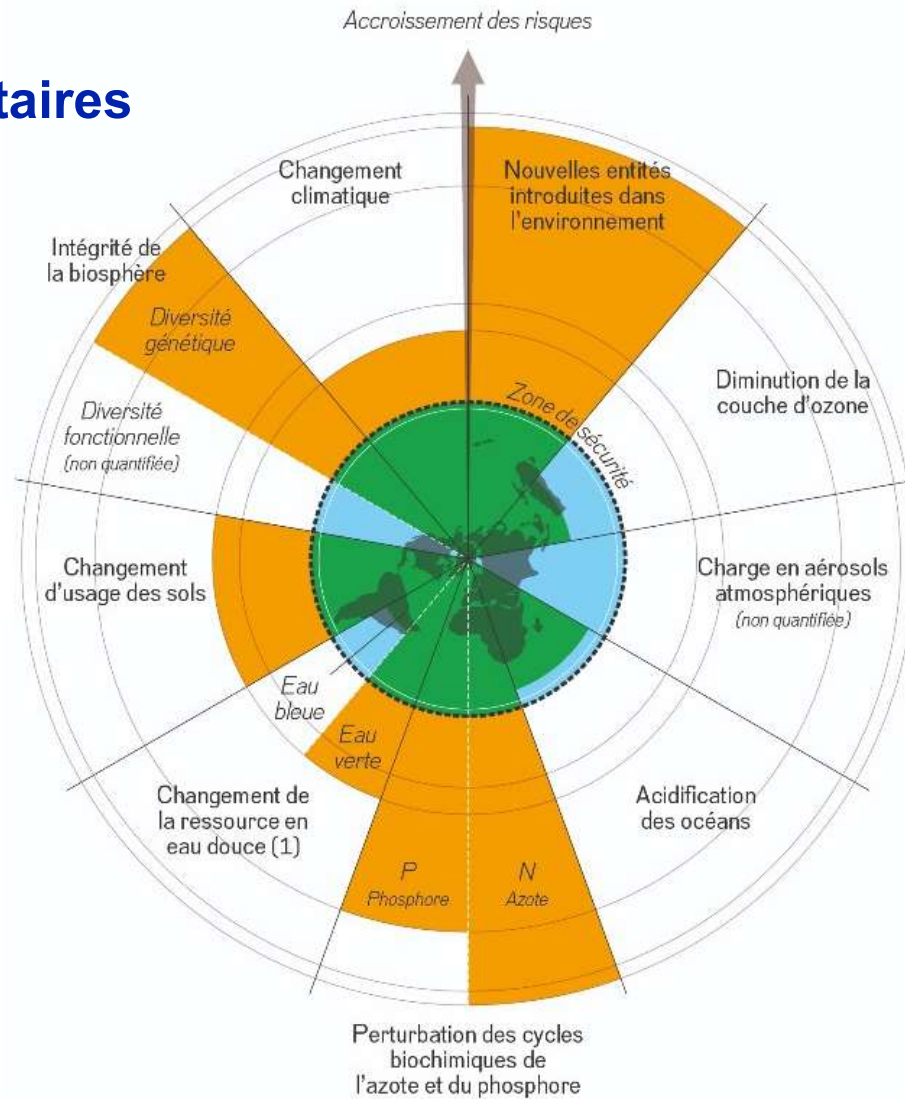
taires

Accroissement des risques

Changement climatique

Nouvelles entités introduites dans l'environnement

Intégrité de la biosphère

Diversité génétique

Diversité fonctionnelle (non quantifiée)

Zone de sécurité

Diminution de la couche d'ozone

Changement d'usage des sols

Charge en aérosols atmosphériques (non quantifiée)

Eau bleue

Eau verte

Changement de la ressource en eau douce (1)

Acidification des océans

P Phosphore

N Azote

Perturbation des cycles biochimiques de l'azote et du phosphore